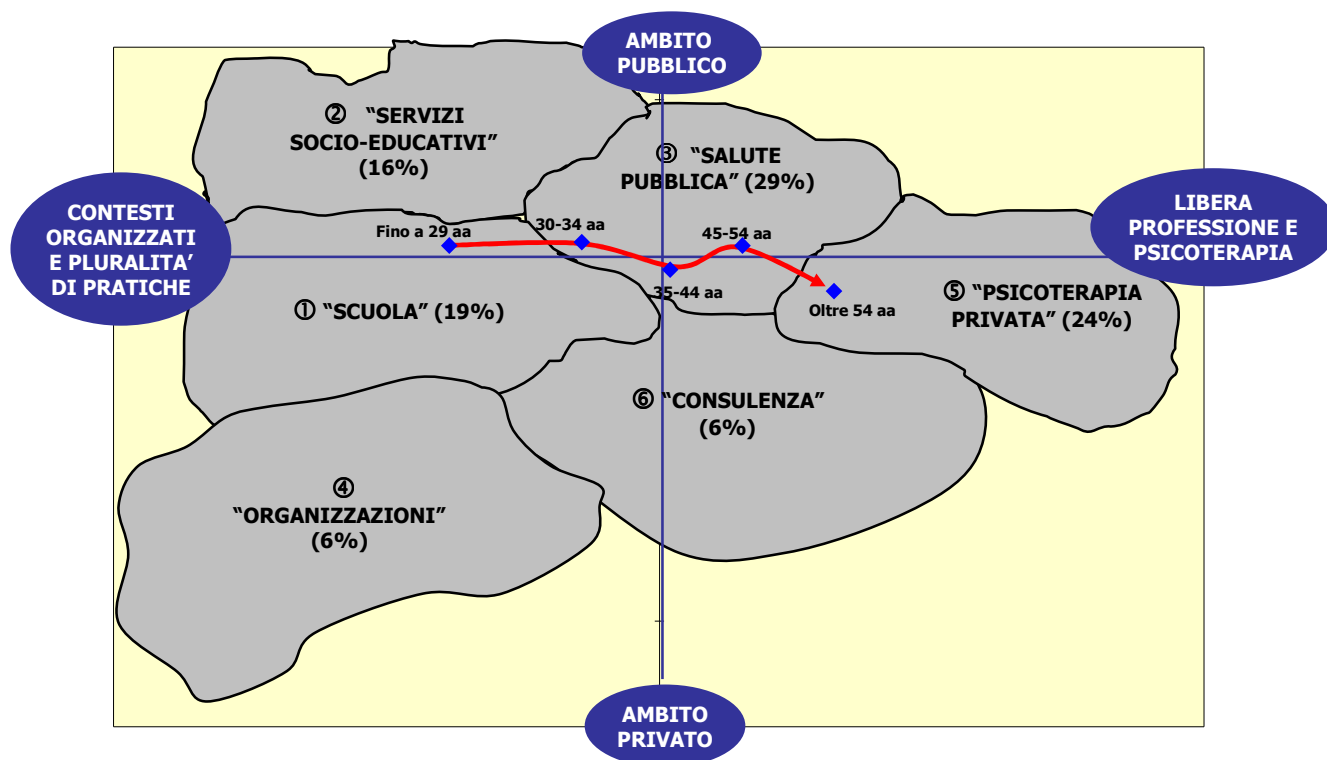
AMBITO PUBBLICO

② "SERVIZI SOCIO-EDUCATIVI" (16%)

③ "SALUTE PUBBLICA" (29%)

CONTESTI ORGANIZZATI E PLURALITA' DI PRATICHE

LIBERA PROFESSIONE E PSICOTERAPIA

Fino a 29 aa

30-34 aa

45-54 aa

35-44 aa

Oltre 54 aa

① "SCUOLA" (19%)

⑤ "PSICOTERAPIA PRIVATA" (24%)

⑥ "CONSULENZA" (6%)

④ "ORGANIZZAZIONI" (6%)

AMBITO PRIVATO